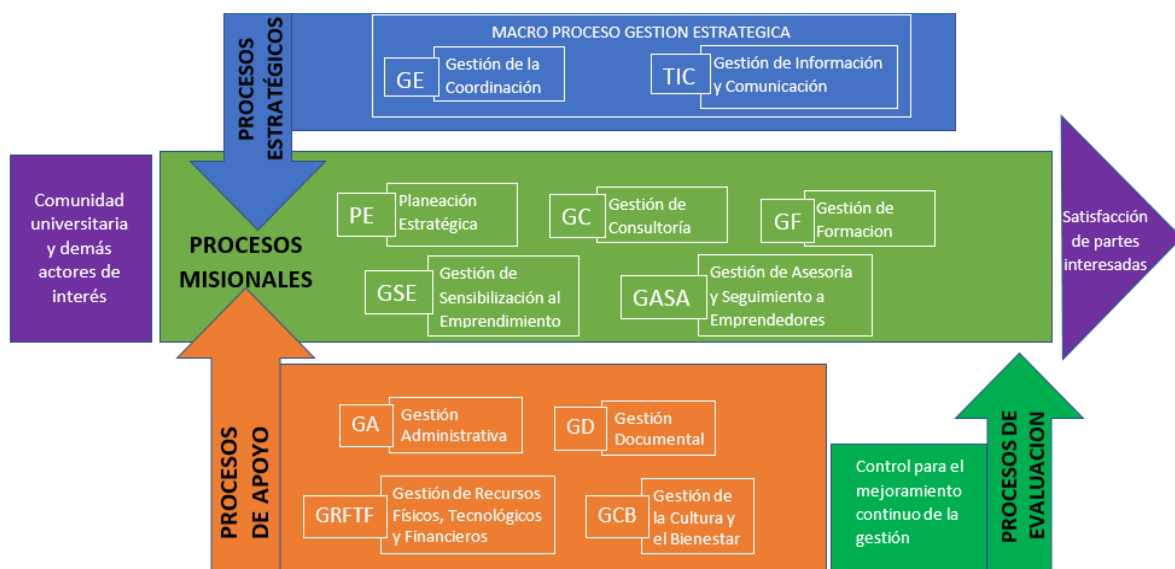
PROCESOS ESTRATÉGICOS

MACRO PROCESO GESTION ESTRATEGICA

GE Gestión de la Coordinación

TIC Gestión de Información y Comunicación

Comunidad universitaria y demás actores de interés

PROCESOS MISIONALES

PE Planeación Estratégica

GC Gestión de Consultoría

GF Gestión de Formacion

GSE Gestión de Sensibilización al Emprendimiento

GASA Gestión de Asesoría y Seguimiento a Emprendedores

Satisfacción de partes interesadas

PROCESOS DE APOYO

GA Gestión Administrativa

GD Gestión Documental

GRFTF Gestión de Recursos Físicos, Tecnológicos y Financieros

GCB Gestión de la Cultura y el Bienestar

Control para el mejoramiento continuo de la gestión

PROCESOS DE EVALUACION